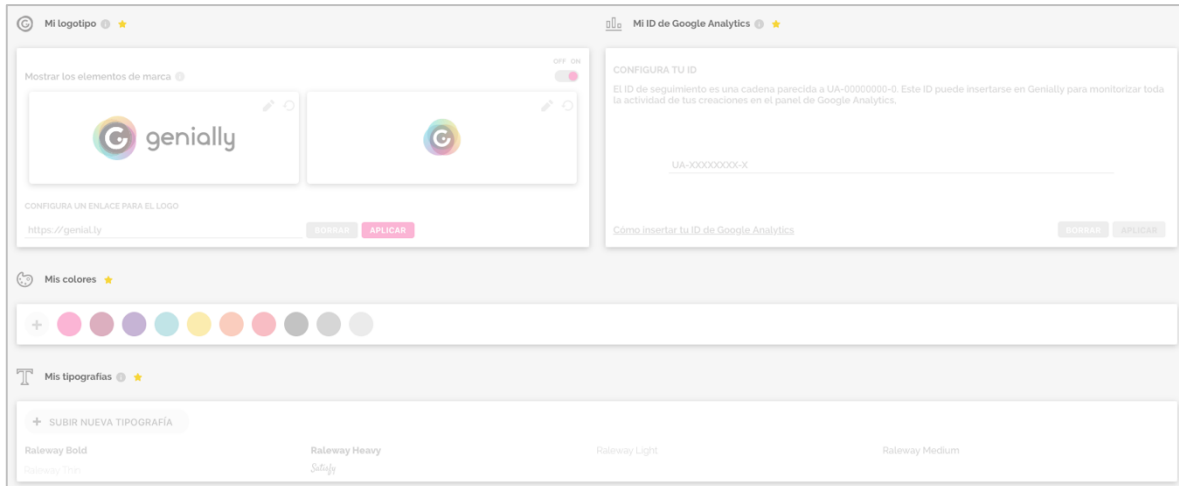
Mi logotipo

Mostrar los elementos de marca

OFF ON

genially

CONFIGURA UN ENLACE PARA EL LOGO

https://genial.ly

BORRAR APLICAR

Mi ID de Google Analytics

CONFIGURA TU ID

El ID de seguimiento es una cadena parecida a UA-00000000-0. Este ID puede insertarse en Genially para monitorizar toda la actividad de tus creaciones en el panel de Google Analytics.

UA-XXXXXXXX-X

Cómo insertar tu ID de Google Analytics

BORRAR APLICAR

Mis colores

+

Mis tipografías

+ SUBIR NUEVA TIPOGRAFÍA

Raleway Bold
Raleway Thin
Raleway Heavy
Satisfy
Raleway Light
Raleway Medium